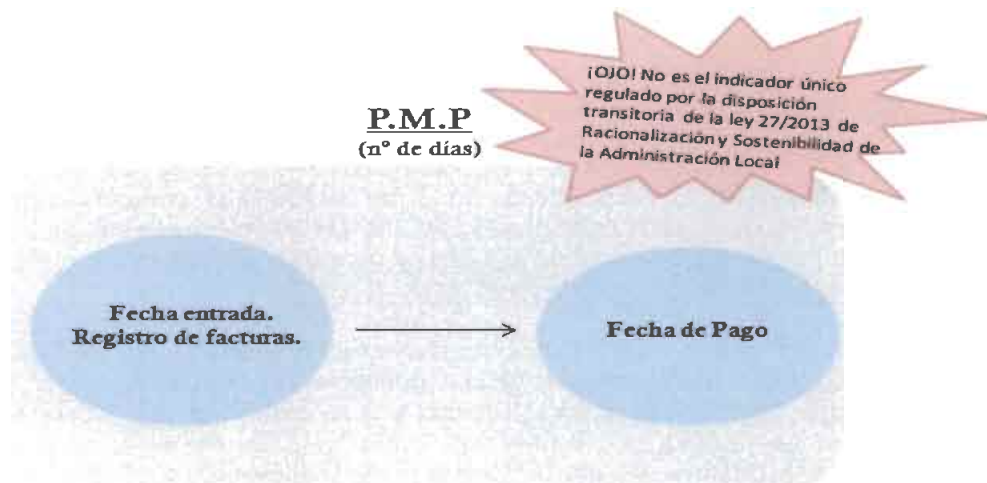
¡OJO! No es el indicador único regulado por la disposición transitoria de la ley 27/2013 de Racionalización y Sostenibilidad de la Administración Local

P.M.P
(nº de días)

Fecha entrada. Registro de facturas.

Fecha de Pago